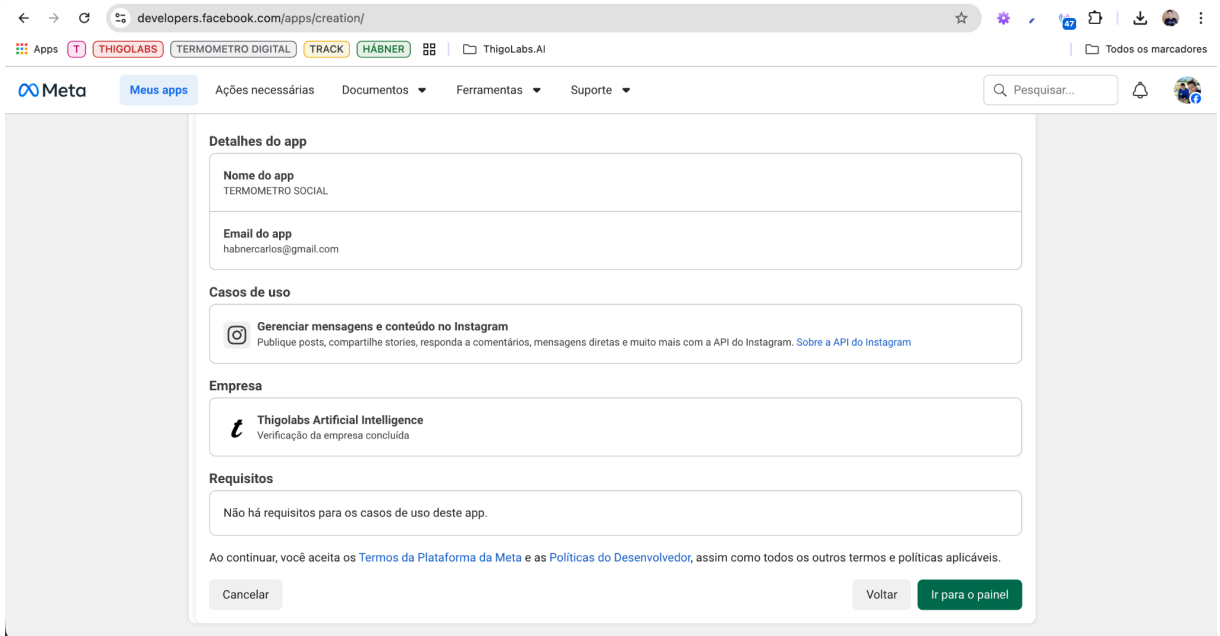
developers.facebook.com/apps/creation/

Apps T THIGOLABS TERMOMETRO DIGITAL TRACK HÁBNER ThigoLabs.AI Todos os marcadores

47

Meta Meus apps Ações necessárias Documentos Ferramentas Suporte Pesquisar...

Detalhes do app

Nome do app
TERMOMETRO SOCIAL

Email do app
habnercarlos@gmail.com

Casos de uso

Gerenciar mensagens e conteúdo no Instagram
Publique posts, compartilhe stories, responda a comentários, mensagens diretas e muito mais com a API do Instagram. Sobre a API do Instagram

Empresa

t Thigolabs Artificial Intelligence
Verificação da empresa concluída

Requisitos

Não há requisitos para os casos de uso deste app.

Ao continuar, você aceita os Termos da Plataforma da Meta e as Políticas do Desenvolvedor, assim como todos os outros termos e políticas aplicáveis.

Cancelar Voltar Ir para o painel